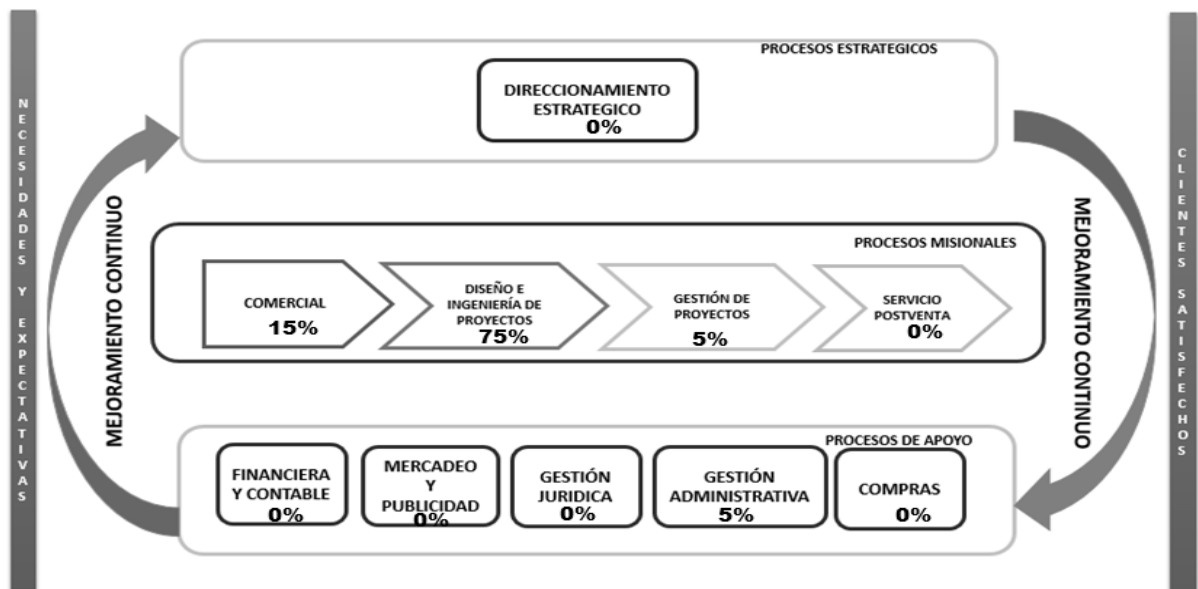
NECESIDADES Y EXPECTATIVAS

PROCESOS ESTRATEGICOS

DIRECCIONAMIENTO ESTRATEGICO
0%

MEJORAMIENTO CONTINUO

PROCESOS MISIONALES

COMERCIAL
15%

DISEÑO E INGENIERÍA DE PROYECTOS
75%

GESTIÓN DE PROYECTOS
5%

SERVICIO POSTVENTA
0%

MEJORAMIENTO CONTINUO

PROCESOS DE APOYO

FINANCIERA Y CONTABLE
0%

MERCADEO Y PUBLICIDAD
0%

GESTIÓN JURIDICA
0%

GESTIÓN ADMINISTRATIVA
5%

COMPRAS
0%

CLIENTES SATISFECHOS